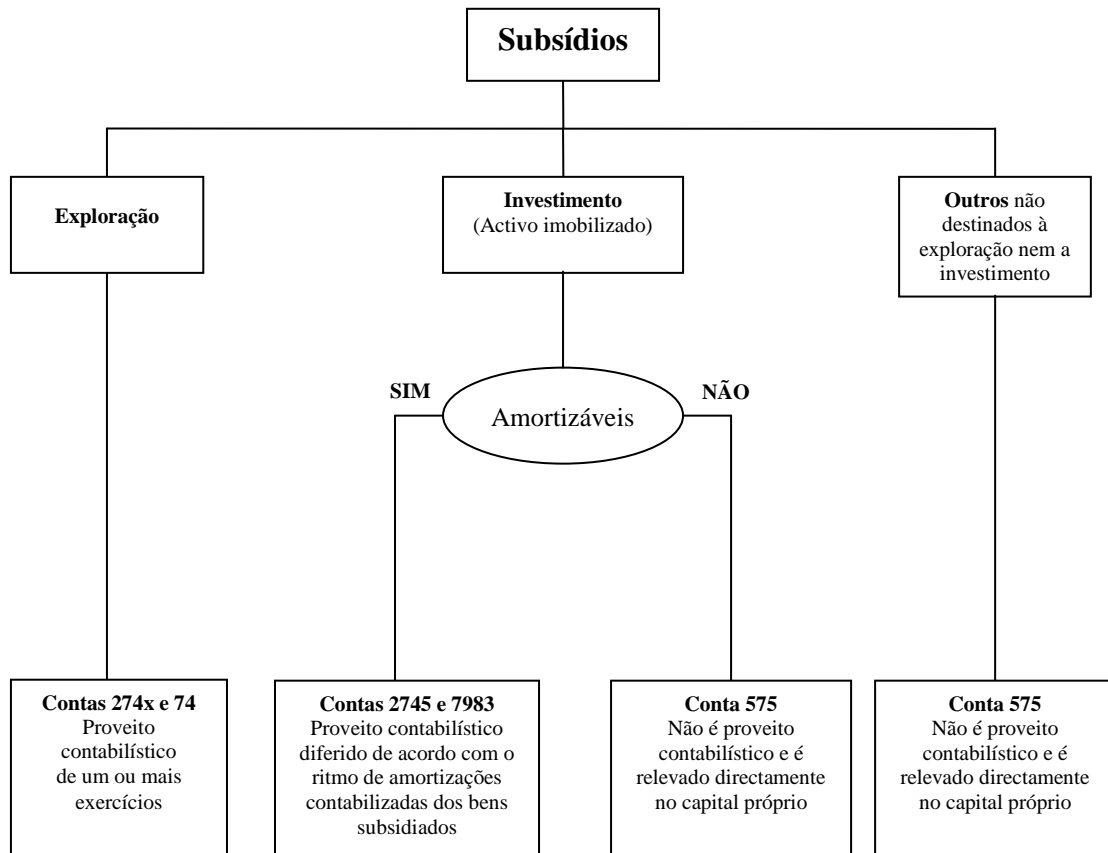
Subsídios

Exploração

Investimento
(Activo imobilizado)

Outros não destinados à exploração nem a investimento

SIM

Amortizáveis

NÃO

Contas 274x e 74
Proveito contabilístico de um ou mais exercícios

Contas 2745 e 7983
Proveito contabilístico diferido de acordo com o ritmo de amortizações contabilizadas dos bens subsidiados

Conta 575
Não é proveito contabilístico e é relevado directamente no capital próprio

Conta 575
Não é proveito contabilístico e é relevado directamente no capital próprio